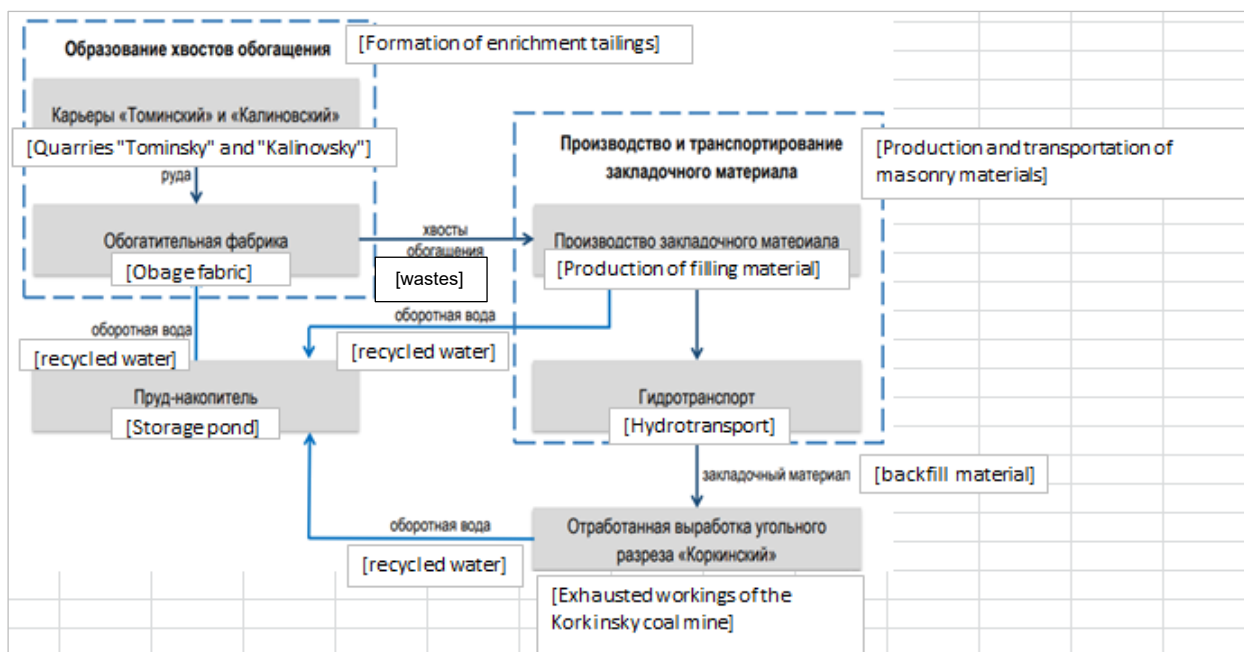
Образование хвостов обогащения

[Formation of enrichment tailings]

Карьеры «Томинский» и «Калиновский»

[Quarries "Tominsky" and "Kalinovsky"]

руда

Обогатительная фабрика

[Obage fabric]

хвосты обогащения

[wastes]

Производство и транспортирование закладочного материала

[Production and transportation of masonry materials]

Производство закладочного материала

[Production of filling material]

оборотная вода

[recycled water]

оборотная вода

[recycled water]

Пруд-накопитель

[Storage pond]

Гидротранспорт

[Hydrotransport]

закладочный материал

[backfill material]

оборотная вода

[recycled water]

Отработанная выработка угольного разреза «Коркинский»

[Exhausted workings of the Korkinsky coal mine]